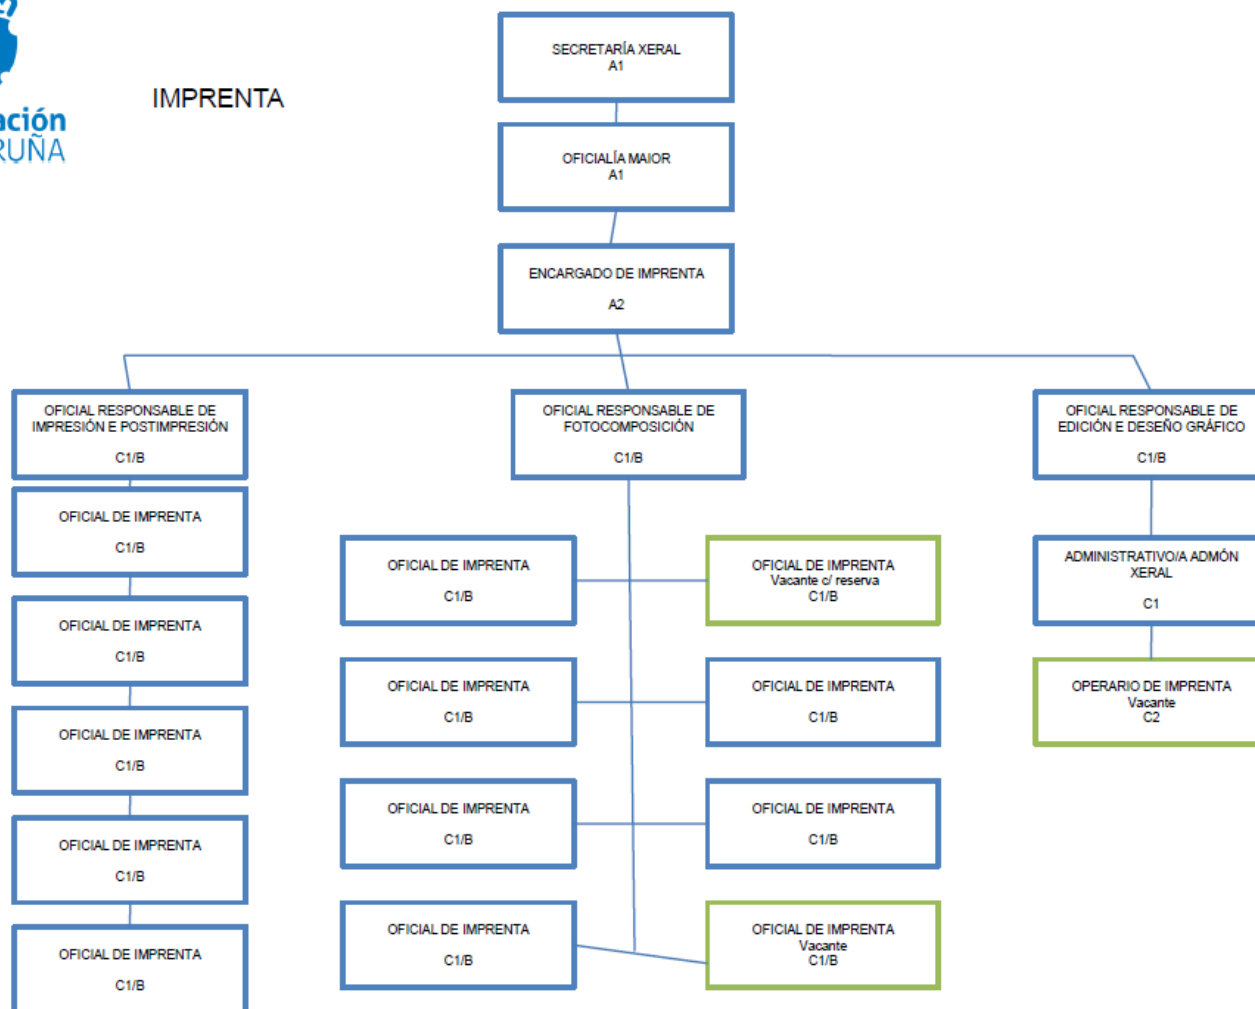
ación
RUÑA

IMPRENTA

SECRETARÍA XERAL
A1

OFICIALÍA MAIOR
A1

ENCARGADO DE IMPRENTA
A2

OFICIAL RESPONSABLE DE IMPRESIÓN E POSTIMPRESIÓN
C1/B

OFICIAL RESPONSABLE DE FOTOCOMPOSICIÓN
C1/B

OFICIAL RESPONSABLE DE EDICIÓN E DESEÑO GRÁFICO
C1/B

OFICIAL DE IMPRENTA
C1/B

OFICIAL DE IMPRENTA
C1/B

OFICIAL DE IMPRENTA
C1/B

OFICIAL DE IMPRENTA
C1/B

OFICIAL DE IMPRENTA
C1/B

OFICIAL DE IMPRENTA
C1/B

OFICIAL DE IMPRENTA
Vacante c/ reserva
C1/B

OFICIAL DE IMPRENTA
C1/B

OFICIAL DE IMPRENTA
C1/B

OFICIAL DE IMPRENTA
C1/B

OFICIAL DE IMPRENTA
C1/B

OFICIAL DE IMPRENTA
C1/B

OFICIAL DE IMPRENTA
Vacante
C1/B

ADMINISTRATIVO/A ADMÓN XERAL
C1

OPERARIO DE IMPRENTA
Vacante
C2